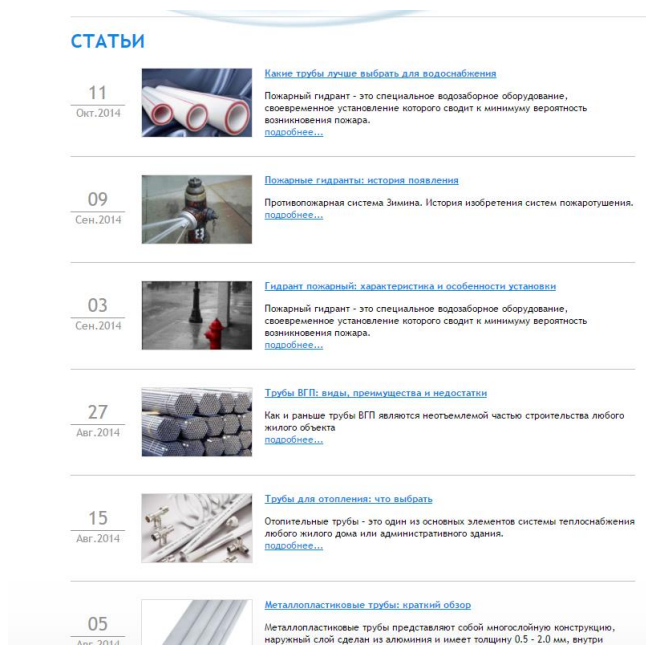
СТАТЬИ

11
Окт.2014

Какие трубы лучше выбрать для водоснабжения

Пожарный гидрант - это специальное водозаборное оборудование, своевременное установление которого сводит к минимуму вероятность возникновения пожара.
подробнее...

09
Сен.2014

Пожарные гидранты: история появления

Противопожарная система Зимина. История изобретения систем пожаротушения.
подробнее...

03
Сен.2014

Гидрант пожарный: характеристика и особенности установки

Пожарный гидрант - это специальное водозаборное оборудование, своевременное установление которого сводит к минимуму вероятность возникновения пожара.
подробнее...

27
Авг.2014

Трубы ВГП: виды, преимущества и недостатки

Как и раньше трубы ВГП являются неотъемлемой частью строительства любого жилого объекта
подробнее...

15
Авг.2014

Трубы для отопления: что выбрать

Отопительные трубы - это один из основных элементов системы теплоснабжения любого жилого дома или административного здания.
подробнее...

05
Авг.2014

Металлопластиковые трубы: краткий обзор

Металлопластиковые трубы представляют собой многослойную конструкцию, наружный слой сделан из алюминия и имеет толщину 0.5 - 2.0 мм, внутри